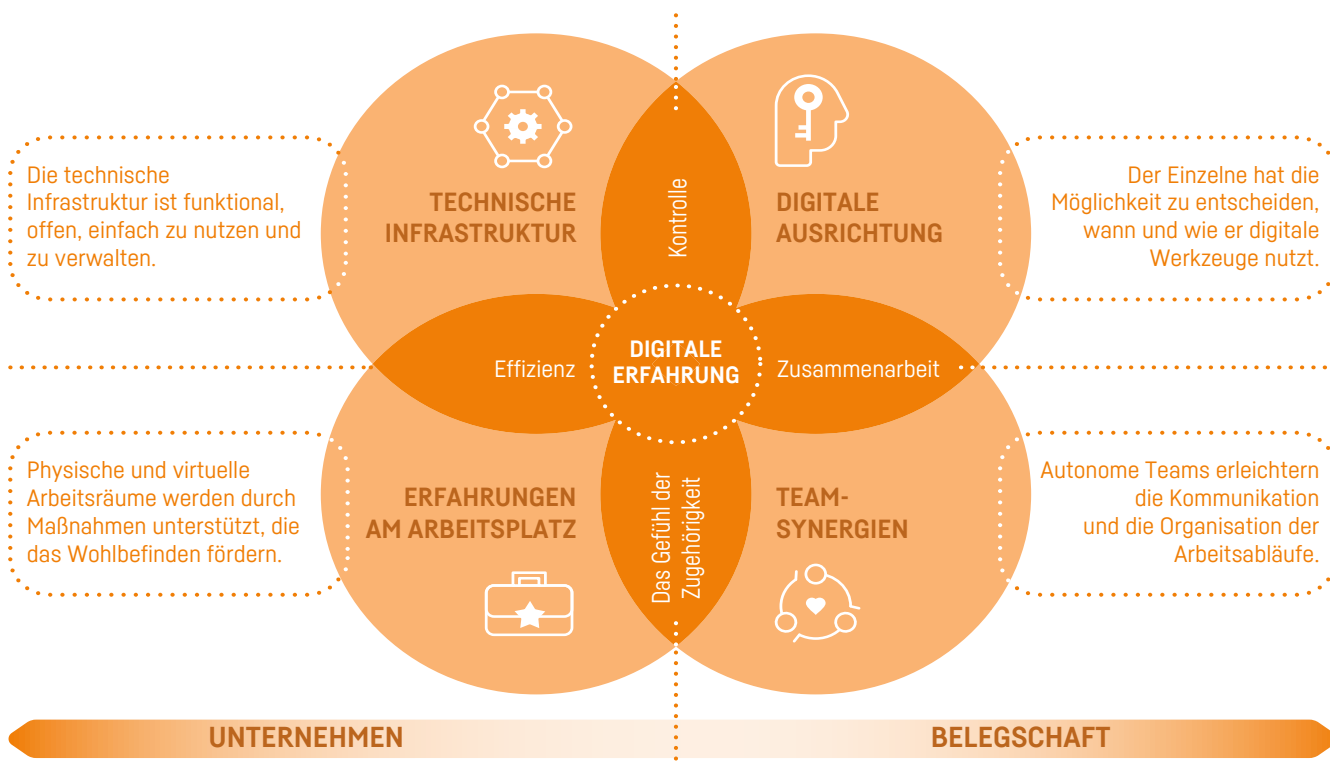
Die technische Infrastruktur ist funktional, offen, einfach zu nutzen und zu verwalten.

TECHNISCHE INFRASTRUKTUR

Kontrolle

DIGITALE AUSRICHTUNG

Der Einzelne hat die Möglichkeit zu entscheiden, wann und wie er digitale Werkzeuge nutzt.

Effizienz

DIGITALE ERFAHRUNG

Zusammenarbeit

Physische und virtuelle Arbeitsräume werden durch Maßnahmen unterstützt, die das Wohlbefinden fördern.

ERFAHRUNGEN AM ARBEITSPLATZ

Das Gefühl der Zugehörigkeit

TEAM-SYNERGIEN

Autonome Teams erleichtern die Kommunikation und die Organisation der Arbeitsabläufe.

UNTERNEHMEN

BELEGSCHAFT